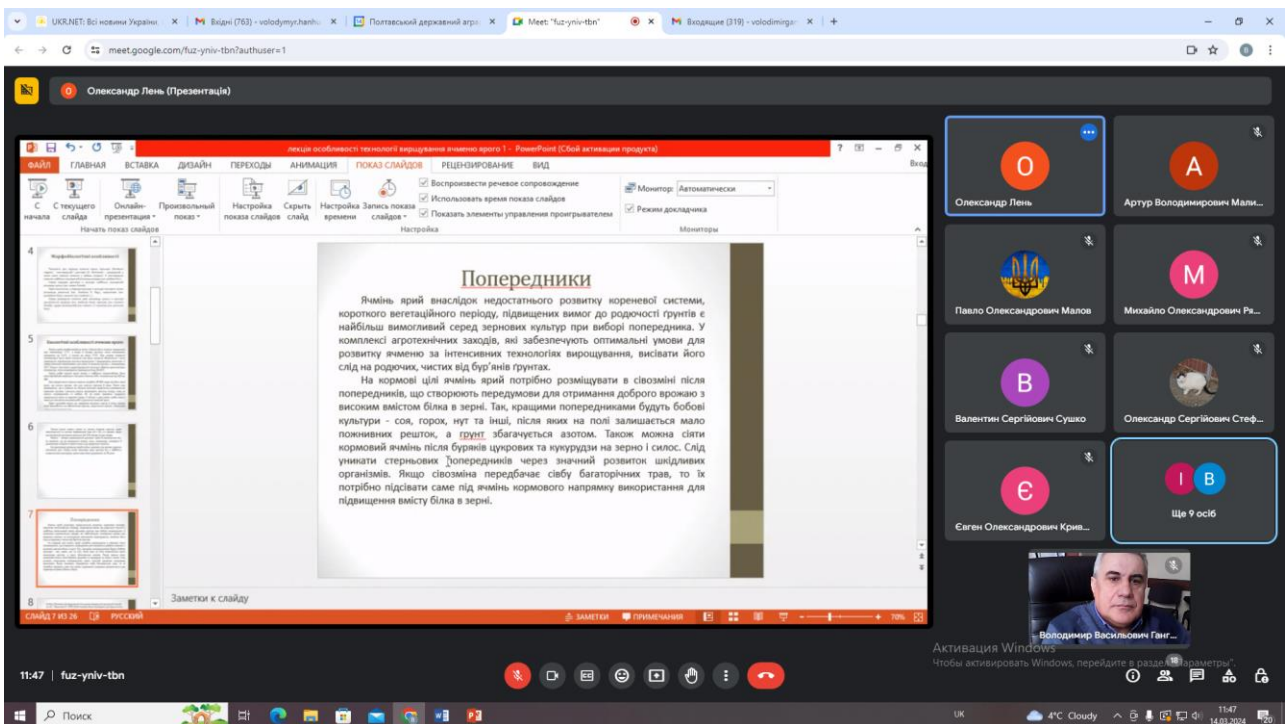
UKR.NET: Всі новини України × | Вхідні (763) - volodymyr.hanhu × | Полтавський державний агра × | Meet: "fuz-yniv-tbn" × | Входящие (319) - volodimirgan × | +

meet.google.com/fuz-yniv-tbn?authuser=1

О Олександр Лень (Презентація)

лекція особливості технології вирощування ячменю ярого 1 - PowerPoint (Сбой активации продукта)

ФАЙЛ ГЛАВНАЯ ВСТАВКА ДИЗАЙН ПЕРЕХОДЫ АНИМАЦИЯ ПОКАЗ СЛАЙДОВ РЕЦЕНЗИРОВАНИЕ ВИД Вход

С начала | С текущего слайда | Онлайн-презентация | Произвольный показ | Начать показ слайдов | Настройка показа слайдов | Скрыть слайд | Настройка времени | Запись показа слайдов | Воспроизвести речевое сопровождение | Использовать время показа слайдов | Показать элементы управления проигрывателем | Настройка | Монитор: Автоматически | Режим докладчика | Мониторы

4
5
6
7
8

Попередники

Ячмінь ярий внаслідок недостатнього розвитку кореневої системи, короткого вегетаційного періоду, підвищених вимог до родючості ґрунтів є найбільш вимогливий серед зернових культур при виборі попередника. У комплексі агротехнічних заходів, які забезпечують оптимальні умови для розвитку ячменю за інтенсивних технологіях вирощування, висівати його слід на родючих, чистих від бур'янів ґрунтах.

На кормові цілі ячмінь ярий потрібно розміщувати в сівозміні після попередників, що створюють передумови для отримання доброго врожаю з високим вмістом білка в зерні. Так, кращими попередниками будуть бобові культури - соя, горох, нут та інші, після яких на полі залишається мало поживних решток, а ґрунт збагачується азотом. Також можна сіяти кормовий ячмінь після буряків цукрових та кукурудзи на зерно і силос. Слід уникати стерньових попередників через значний розвиток шкідливих організмів. Якщо сівозміна передбачає сівбу багаторічних трав, то їх потрібно підсівати саме під ячмінь кормового напрямку використання для підвищення вмісту білка в зерні.

Заметки к слайду

СЛАЙД 7 ИЗ 26 РУССКИЙ ЗАМЕТКИ ПРИМЕЧАНИЯ 70%

Олександр Лень
Артур Володимирович Мали...
Павло Олександрович Малов
Михайло Олександрович Ря...
Валентин Сергійович Сушко
Олександр Сергійович Стеф...
Євген Олександрович Крив...
Ще 9 осіб
Володимир Васильович Ганг...

Активация Windows
Чтобы активировать Windows, перейдите в раздел "Параметры".

11:47 | fuz-yniv-tbn

Поиск UK 4°C Cloudy 11:47 14.03.2024